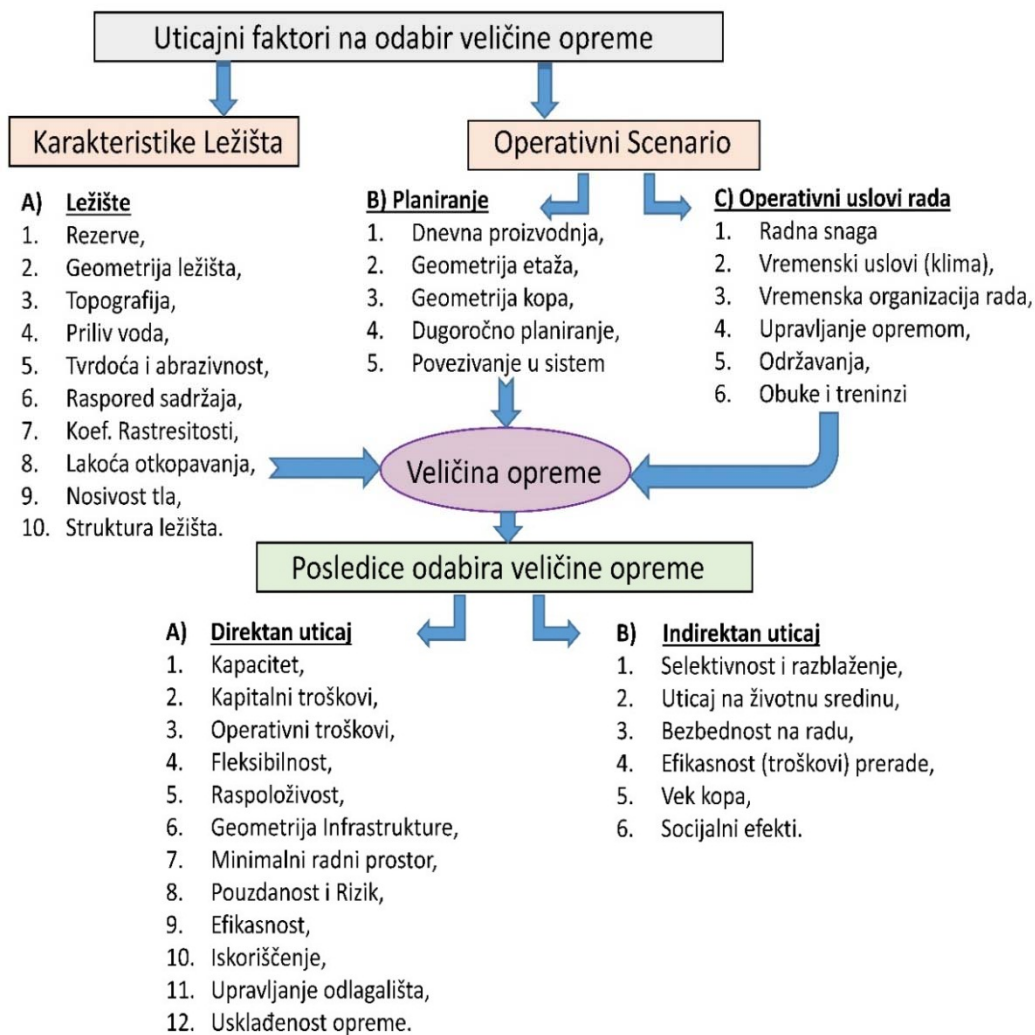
Uticajni faktori na odabir veličine opreme

Karakteristike Ležišta

Operativni Scenario

A) Ležište
1. Rezerve,
2. Geometrija ležišta,
3. Topografija,
4. Priliv voda,
5. Tvrdoća i abrazivnost,
6. Raspored sadržaja,
7. Koef. Rastresitosti,
8. Lakoća otkopavanja,
9. Nosivost tla,
10. Struktura ležišta.

B) Planiranje
1. Dnevna proizvodnja,
2. Geometrija etaža,
3. Geometrija kopa,
4. Dugoročno planiranje,
5. Povezivanje u sistem

C) Operativni uslovi rada
1. Radna snaga
2. Vremenski uslovi (klima),
3. Vremenska organizacija rada,
4. Upravljanje opremom,
5. Održavanja,
6. Obuke i treninzi

Veličina opreme

Posledice odabira veličine opreme

A) Direktan uticaj
1. Kapacitet,
2. Kapitalni troškovi,
3. Operativni troškovi,
4. Fleksibilnost,
5. Raspoloživost,
6. Geometrija Infrastrukture,
7. Minimalni radni prostor,
8. Pouzdanost i Rizik,
9. Efikasnost,
10. Iskoriščenje,
11. Upravljanje odlagališta,
12. Usklađenost opreme.

B) Indirektan uticaj
1. Selektivnost i razblaženje,
2. Uticaj na životnu sredinu,
3. Bezbednost na radu,
4. Efikasnost (troškovi) prerade,
5. Vek kopa,
6. Socijalni efekti.